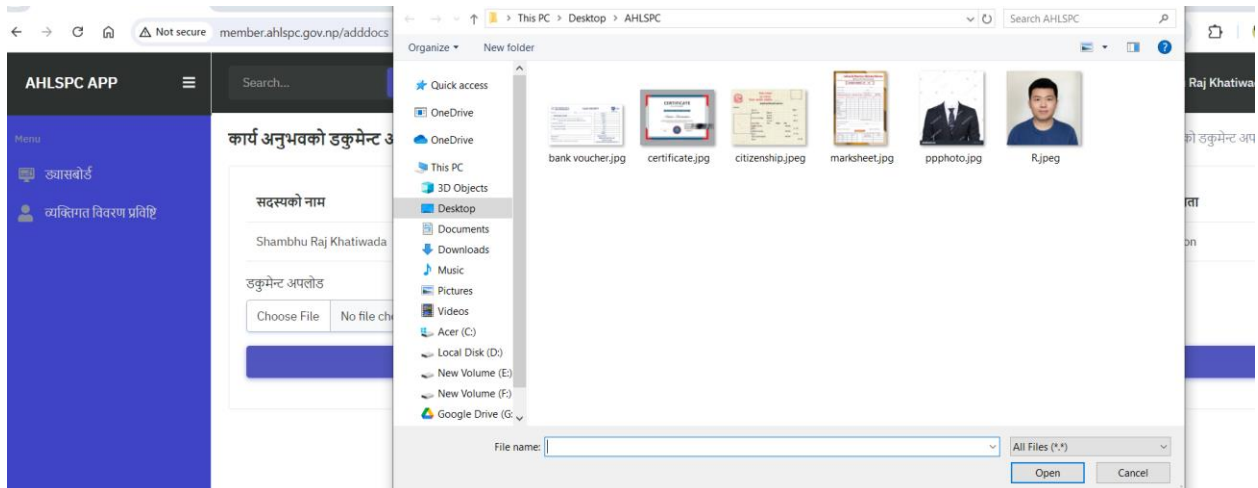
Not secure member.ahlspc.gov.np/adddocs

AHLSPC APP

Search...

Raj Khatiwa

Menu

ड्यासबोर्ड

व्यक्तिगत विवरण प्रविष्टि

कार्य अनुभवको डकुमेन्ट अ

को डकुमेन्ट अप

सदस्यको नाम

ता

Shambhu Raj Khatiwada

on

डकुमेन्ट अपलोड

Choose File No file ch

This PC > Desktop > AHLSPC

Search AHLSPC

Organize ▾ New folder

Quick access
OneDrive
OneDrive
This PC
3D Objects
Desktop
Documents
Downloads
Music
Pictures
Videos
Acer (C:)
Local Disk (D:)
New Volume (E:)
New Volume (F:)
Google Drive (G:

bank voucher.jpg
certificate.jpg
citizenship.jpeg
marksheet.jpg
ppphoto.jpg
R.jpeg

File name:

All Files (*.*)

Open

Cancel